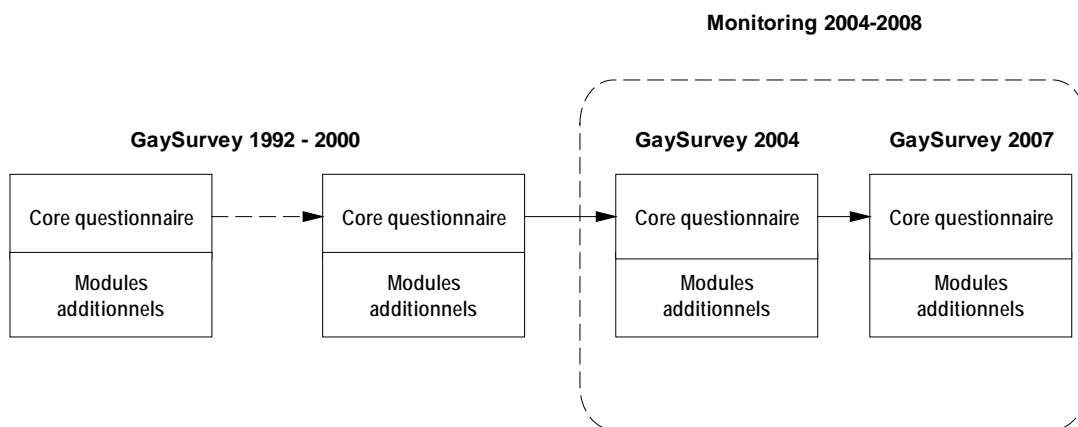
Monitoring 2004-2008

GaySurvey 1992 - 2000

Core questionnaire

Modules additionnels

Core questionnaire

Modules additionnels

GaySurvey 2004

Core questionnaire

Modules additionnels

GaySurvey 2007

Core questionnaire

Modules additionnels